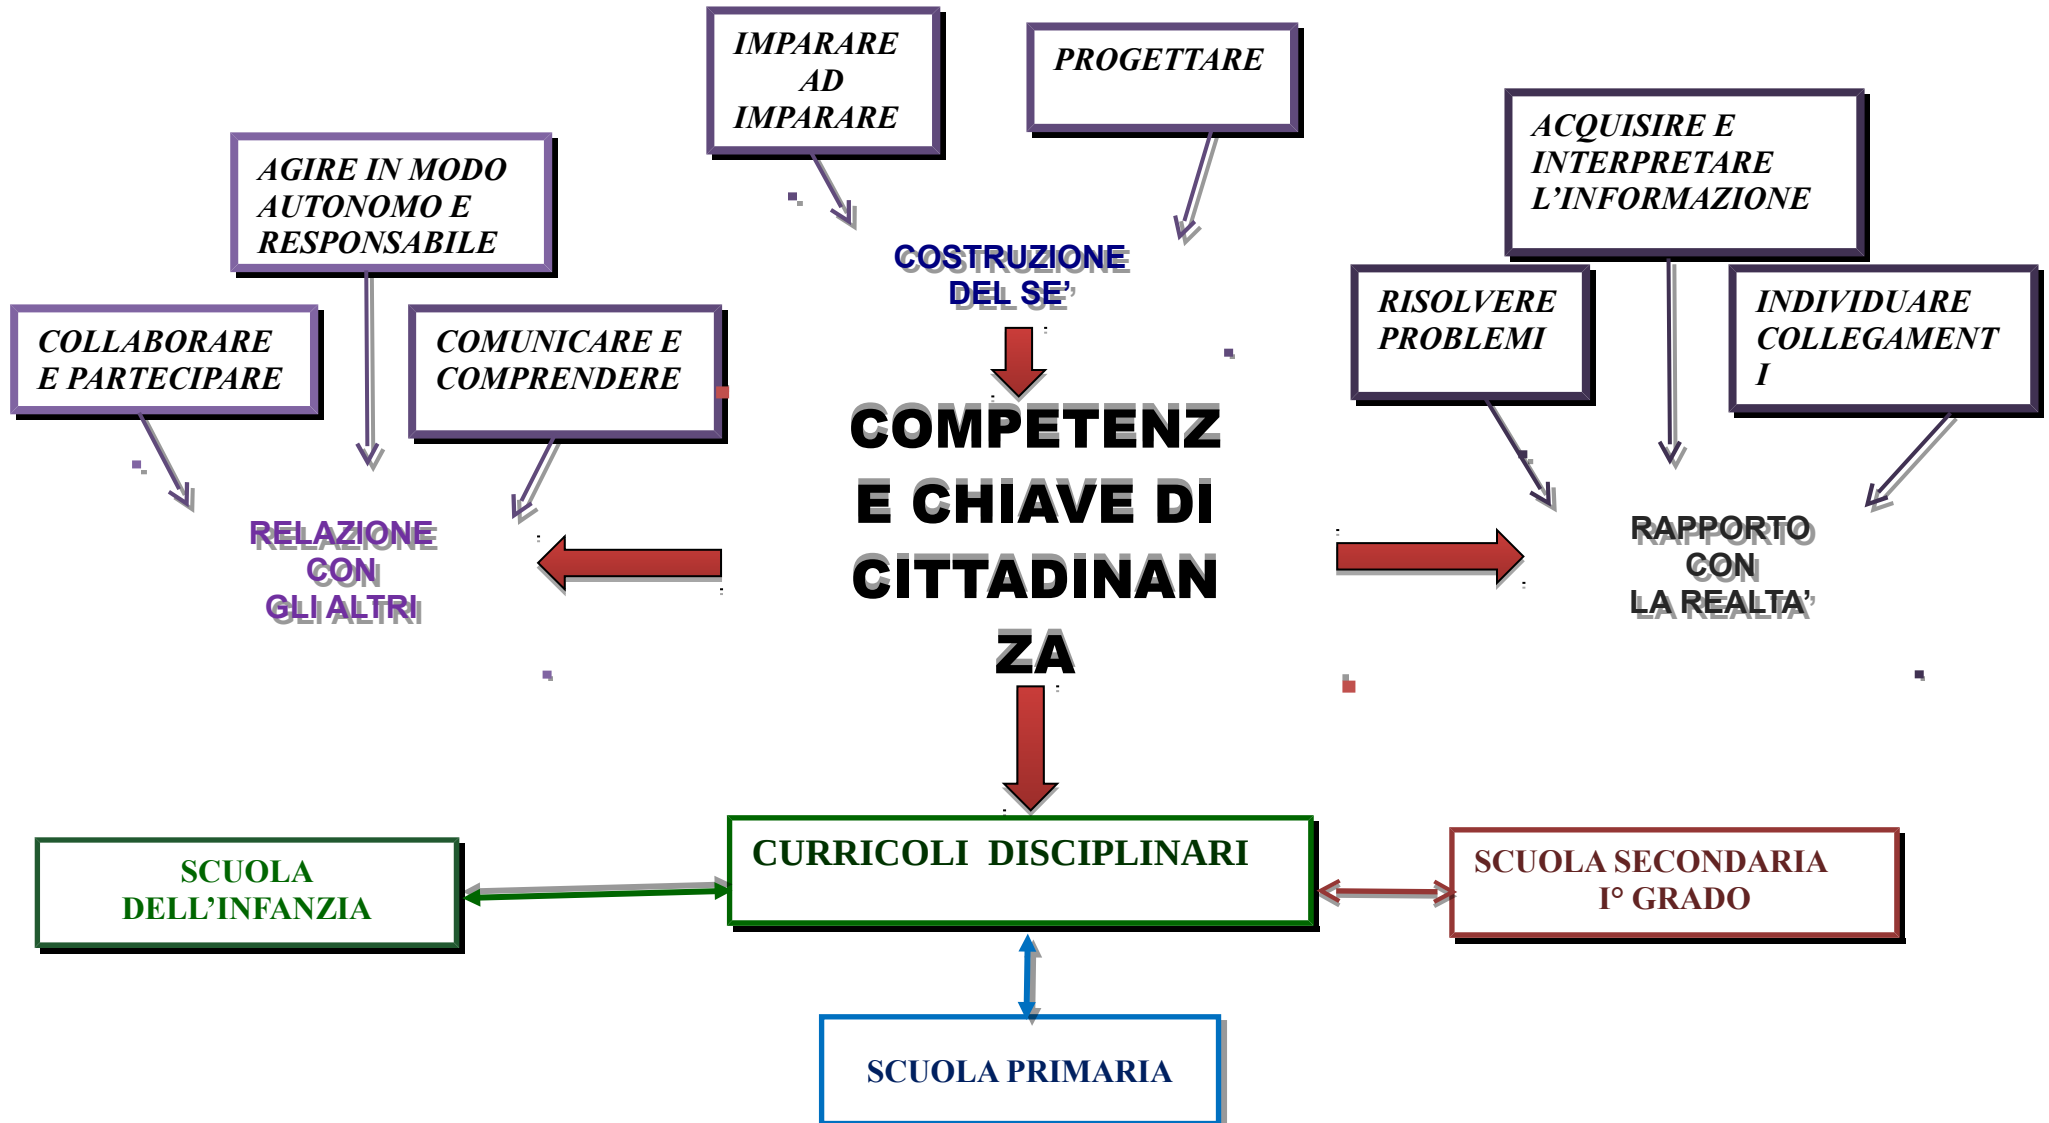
IMPARARE AD IMPARARE

PROGETTARE

AGIRE IN MODO AUTONOMO E RESPONSABILE

ACQUISIRE E INTERPRETARE L'INFORMAZIONE

COSTRUZIONE DEL SE'

COLLABORARE E PARTECIPARE

COMUNICARE E COMPRENDERE

RISOLVERE PROBLEMI

INDIVIDUARE COLLEGAMENTI

COMPETENZE CHIAVE DI CITTADINANZA

RELAZIONE CON GLI ALTRI

RAPPORTO CON LA REALTA'

CURRICOLI DISCIPLINARI

SCUOLA DELL'INFANZIA

SCUOLA SECONDARIA I° GRADO

SCUOLA PRIMARIA